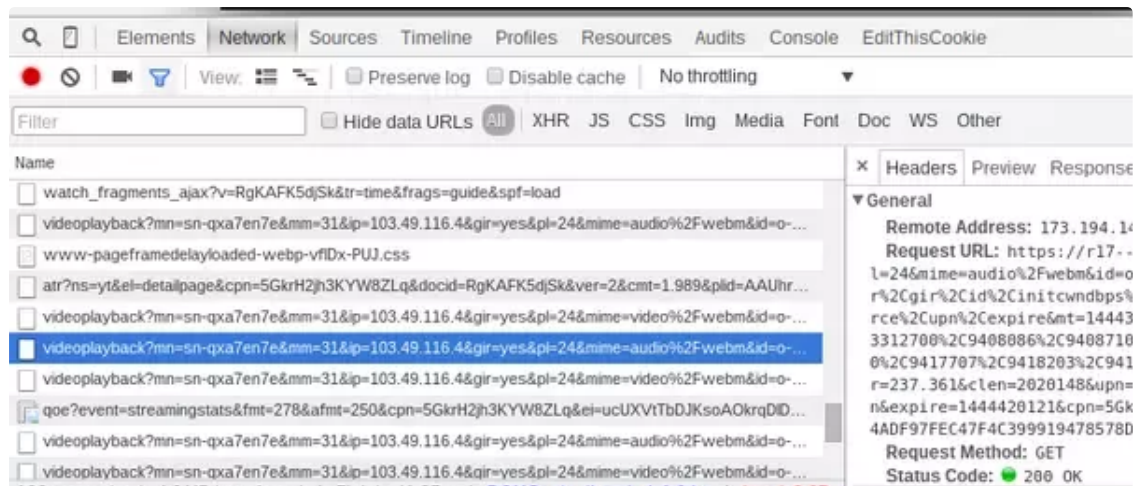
Elements Network Sources Timeline Profiles Resources Audits Console EditThisCookie

View: Preserve log Disable cache No throttling

Filter Hide data URLs All XHR JS CSS Img Media Font Doc WS Other

Name

watch_fragments_ajax?v=RgKAFK5djSk&tr=time&frags=guide&spf=load
videoplayback?mn=sn-qxa7en7e&mm=31&ip=103.49.116.4&gir=yes&pl=24&mime=audio%2Fwebm&id=o-...
www-pageframedelayloaded-webp-vflDx-PUJ.css
atr?ns=yt&el=detailpage&cpn=5GkrH2jh3KYW8ZLq&docid=RgKAFK5djSk&ver=2&cmt=1.989&plid=AAUhr...
videoplayback?mn=sn-qxa7en7e&mm=31&ip=103.49.116.4&gir=yes&pl=24&mime=video%2Fwebm&id=o-...
videoplayback?mn=sn-qxa7en7e&mm=31&ip=103.49.116.4&gir=yes&pl=24&mime=audio%2Fwebm&id=o-...
videoplayback?mn=sn-qxa7en7e&mm=31&ip=103.49.116.4&gir=yes&pl=24&mime=video%2Fwebm&id=o-...
qoe?event=streamingstats&fmt=278&afmt=250&cpn=5GkrH2jh3KYW8ZLq&ei=ucUXVtTbDJKsoAOkrqDID...
videoplayback?mn=sn-qxa7en7e&mm=31&ip=103.49.116.4&gir=yes&pl=24&mime=video%2Fwebm&id=o-...
videoplayback?mn=sn-qxa7en7e&mm=31&ip=103.49.116.4&gir=yes&pl=24&mime=video%2Fwebm&id=o-...

× Headers Preview Response

▼General
Remote Address: 173.194.1
Request URL: https://r17-
l=24&mime=audio%2Fwebm&id=o
r%2Cgir%2Cid%2Cinitcwndbps%
rce%2Cupn%2Cexpire&mt=14443
3312700%2C9408086%2C9408710
0%2C9417707%2C9418203%2C941
r=237.361&clen=2020148&upn=
n&expire=1444420121&cpn=5Gk
4ADF97FEC47F4C399919478578D
Request Method: GET
Status Code: 200 OK